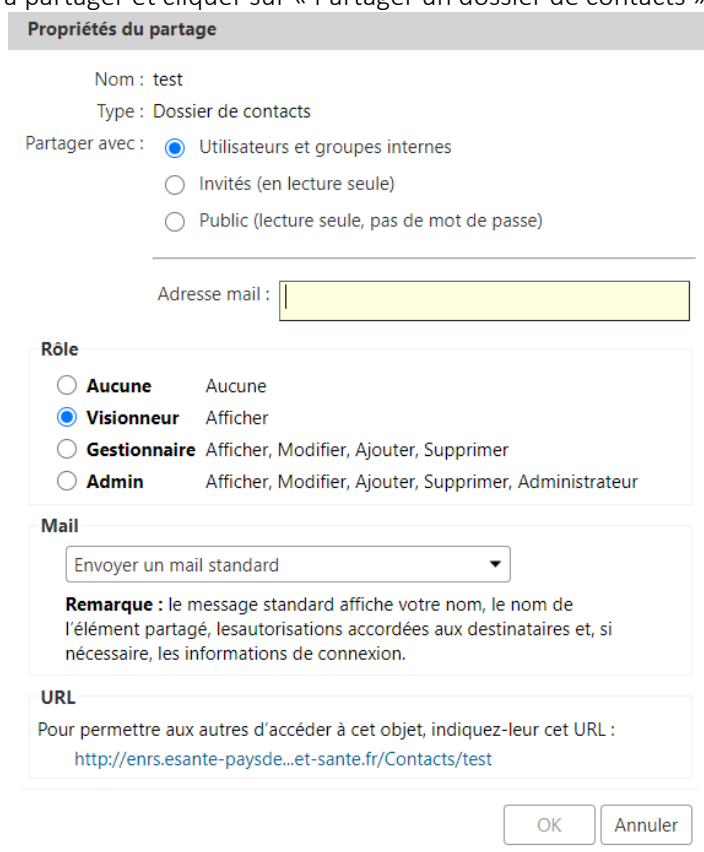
Propriétés du partage

Nom : test

Type : Dossier de contacts

Partager avec : Utilisateurs et groupes internes

Invités (en lecture seule)

Public (lecture seule, pas de mot de passe)

Adresse mail :

Rôle

**Aucune** Aucune

**Visionneur** Afficher

**Gestionnaire** Afficher, Modifier, Ajouter, Supprimer

**Admin** Afficher, Modifier, Ajouter, Supprimer, Administrateur

Mail

Envoyer un mail standard

**Remarque :** le message standard affiche votre nom, le nom de l'élément partagé, lesautorisations accordées aux destinataires et, si nécessaire, les informations de connexion.

URL

Pour permettre aux autres d'accéder à cet objet, indiquez-leur cet URL :

http://enrs.esante-paysde...et-sante.fr/Contacts/test

OK

Annuler